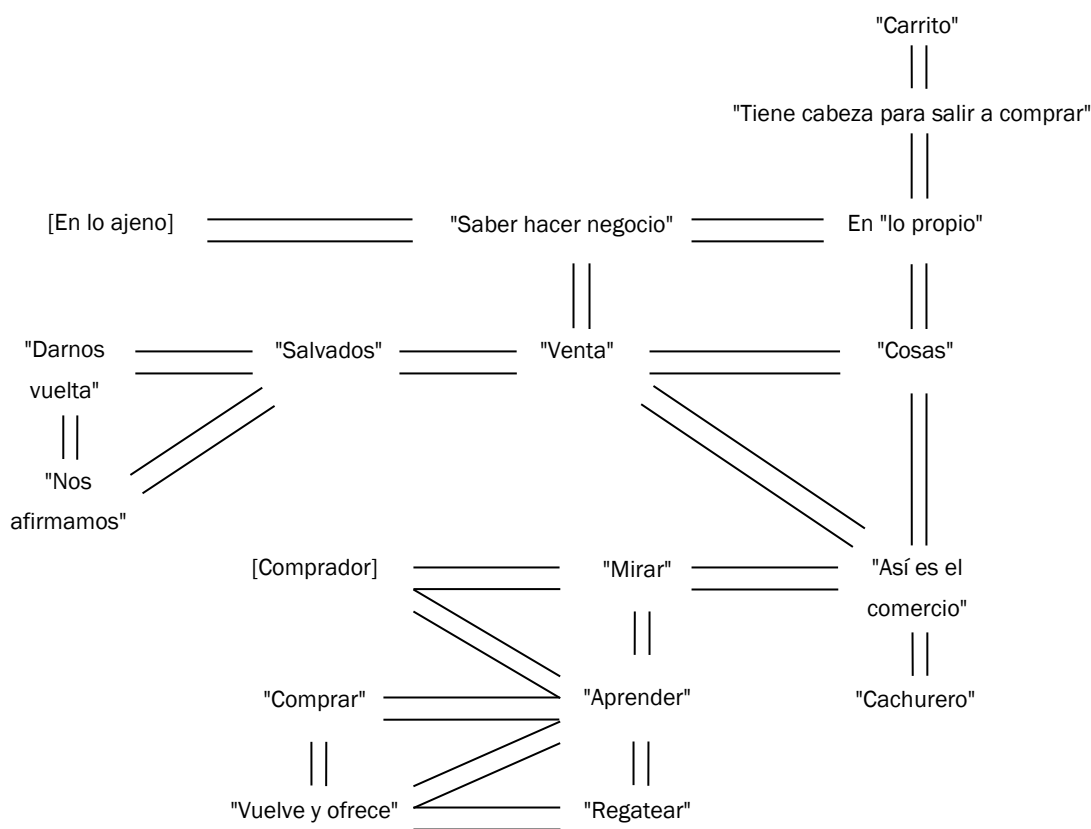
"Carrito"

"Tiene cabeza para salir a comprar"

[En lo ajeno]

"Saber hacer negocio"

En "lo propio"

"Darnos vuelta"

"Salvados"

"Venta"

"Cosas"

"Nos afirmamos"

[Comprador]

"Mirar"

"Así es el comercio"

"Comprar"

"Aprender"

"Cachurero"

"Vuelve y ofrece"

"Regatear"